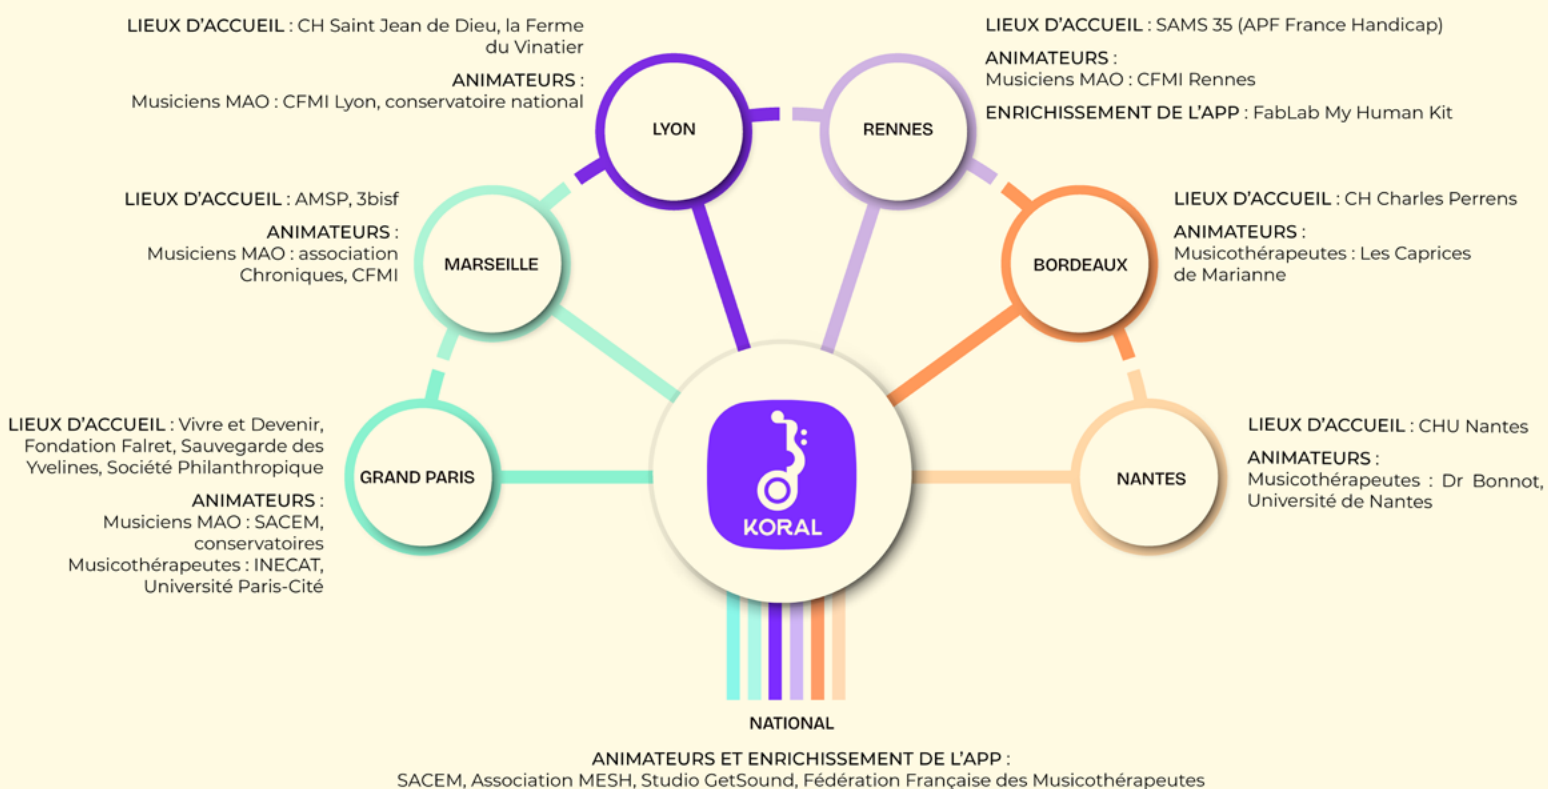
LIEUX D'ACCUEIL : CH Saint Jean de Dieu, la Ferme du Vinatier

ANIMATEURS : Musiciens MAO : CFMI Lyon, conservatoire national

LIEUX D'ACCUEIL : SAMS 35 (APF France Handicap)

ANIMATEURS : Musiciens MAO : CFMI Rennes

ENRICHISSEMENT DE L'APP : FabLab My Human Kit

LYON

RENNES

LIEUX D'ACCUEIL : AMSP, 3bisf

ANIMATEURS : Musiciens MAO : association Chroniques, CFMI

MARSEILLE

LIEUX D'ACCUEIL : CH Charles Perrens

ANIMATEURS : Musicothérapeutes : Les Caprices de Marianne

BORDEAUX

LIEUX D'ACCUEIL : Vivre et Devenir, Fondation Falret, Sauvegarde des Yvelines, Société Philanthropique

ANIMATEURS : Musiciens MAO : SACEM, conservatoires

Musicothérapeutes : INECAT, Université Paris-Cité

GRAND PARIS

KORAL

LIEUX D'ACCUEIL : CHU Nantes

ANIMATEURS : Musicothérapeutes : Dr Bonnot, Université de Nantes

NANTES

NATIONAL

ANIMATEURS ET ENRICHISSEMENT DE L'APP : SACEM, Association MESH, Studio GetSound, Fédération Française des Musicothérapeutes